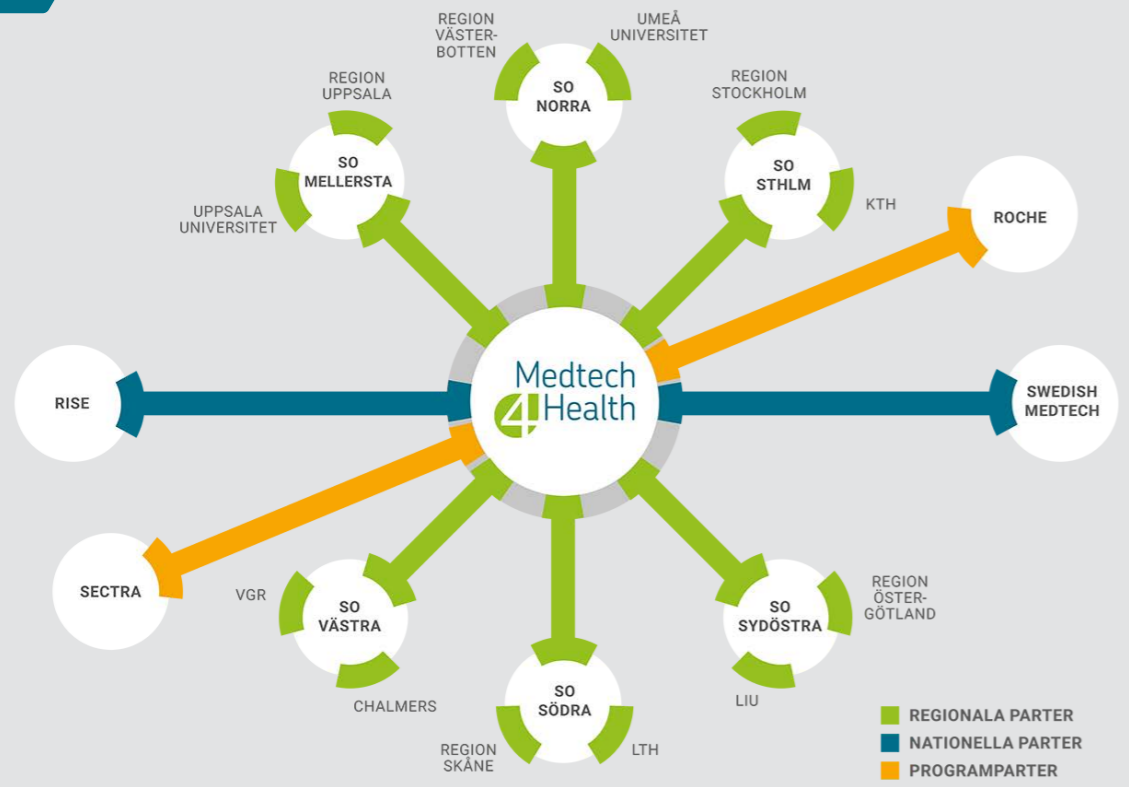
REGION VÄSTERBOTTEN

UMEÅ UNIVERSITET

SO NORRA

REGION UPPSALA

SO MELLERSTA

UPPSALA UNIVERSITET

REGION STOCKHOLM

SO STHLM

KTH

ROCHE

RISE

Medtech 4 Health

SWEDISH MEDTECH

SECTRA

VGR

SO VÄSTRA

CHALMERS

SO SÖDRA

REGION SKÅNE

LTH

SO SYDÖSTRA

REGION ÖSTERGÖTLAND

LIU

REGIONALA PARTER
NATIONELLA PARTER
PROGRAMPARTER